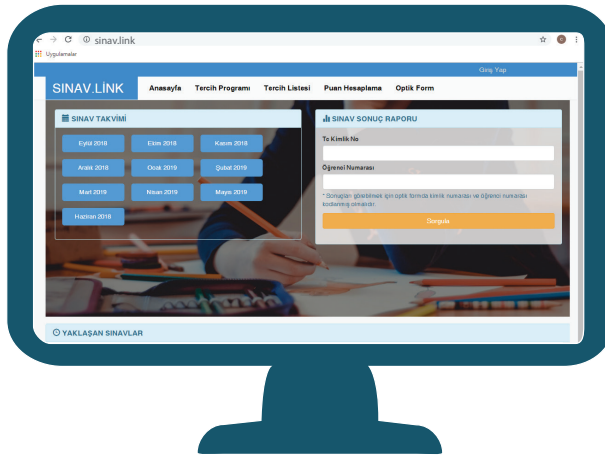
sinav.link

Uygulamalar

Giriş Yap

SINAV.LİNK

Anasayfa Tercih Programı Tercih Listesi Puan Hesaplama Optik Form

SINAV TAKVİMİ

Eylül 2018 Ekim 2018 Kasım 2018

Aralık 2018 Ocak 2019 Şubat 2019

Mart 2019 Nisan 2019 Mayıs 2019

Haziran 2019

SINAV SONUÇ RAPORU

Tc Kimlik No

Öğrenci Numarası

* Sonuçları görebilmek için optik formda kimlik numarası ve öğrenci numarası kodlanmış olmalıdır.

Sorgula

YAKLAŞAN SINAVLAR